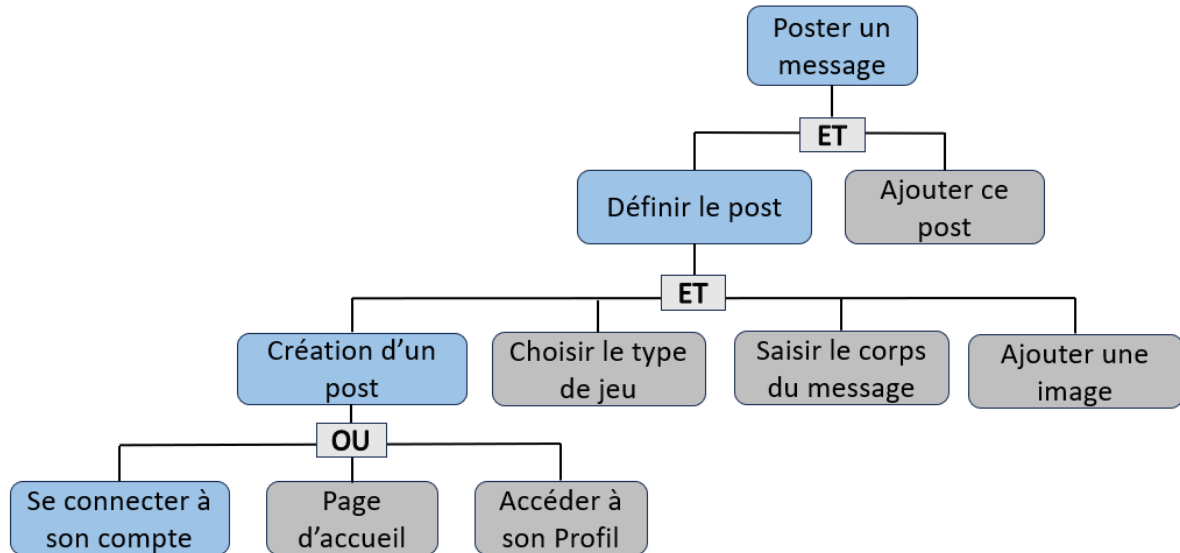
Poster un message

ET

Définir le post

Ajouter ce post

ET

Création d’un post

Choisir le type de jeu

Saisir le corps du message

Ajouter une image

OU

Se connecter à son compte

Page d’accueil

Accéder à son Profil